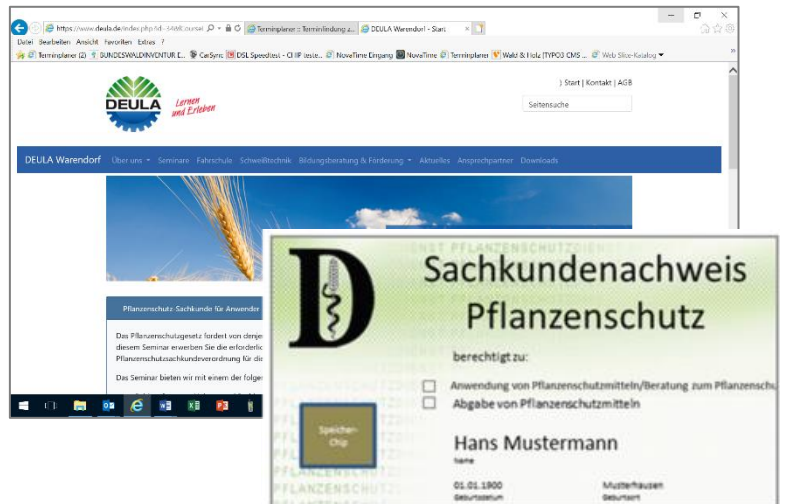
https://www.deula.de/index.php?id=

Terminplaner :: Terminfindung ...

DEULA Warendorf - Start

Datei Bearbeiten Ansicht Favoriten Extras ?

Terminplaner (2) BUNDESWALDINVENTUR E... CarSync DSL Speedtest - CHIP teste... NovaTime Eingang NovaTime Terminplaner Wald & Holz [TYPO3 CMS ... Web Slice-Katalog

DEULA Lernen und Erleben

| Start | Kontakt | AGB

Seitensuche

DEULA Warendorf Über uns Seminare Fahrschule Schweißtechnik Bildungsberatung & Förderung Aktuelles Ansprechpartner Downloads

Pflanzenschutz Sachkunde für Anwender

Das Pflanzenschutzgesetz fordert von denje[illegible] diesem Seminar erwerben Sie die erforderlic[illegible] Pflanzenschutzsachkundeverordnung für die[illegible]

Das Seminar bieten wir mit einem der folge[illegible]

D

Sachkundenachweis Pflanzenschutz

berechtigt zu:

Anwendung von Pflanzenschutzmitteln/Beratung zum Pflanzenschu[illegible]

Abgabe von Pflanzenschutzmitteln

Speicher-Chip

Hans Mustermann

Name

01.01.1900
Geburtsdatum

Musterhausen
Geburtsort

PFLANZENSCHUTZ